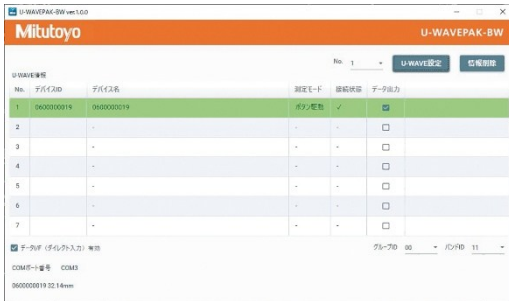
U-WAVEPAK-BW ver.1.0.0

Mitutoyo

U-WAVEPAK-BW

No. 1

U-WAVE設定

情報削除

U-WAVE情報

| No. | デバイスID | デバイス名 | 測定モード | 接続状態 | データ出力 |
|---|---|---|---|---|---|
| 1 | 0600000019 | 0600000019 | ボタン駆動 | ✓ | ☑ |
| 2 |  | - | - | - | ☐ |
| 3 |  | - | - | - | ☐ |
| 4 |  | - | - | - | ☐ |
| 5 |  | - | - | - | ☐ |
| 6 |  | - | - | - | ☐ |
| 7 |  | - | - | - | ☐ |

☑ データIF（ダイレクト入力）有効

グループID 00

バンドID 11

COMポート番号 COM3

0600000019 32.14mm